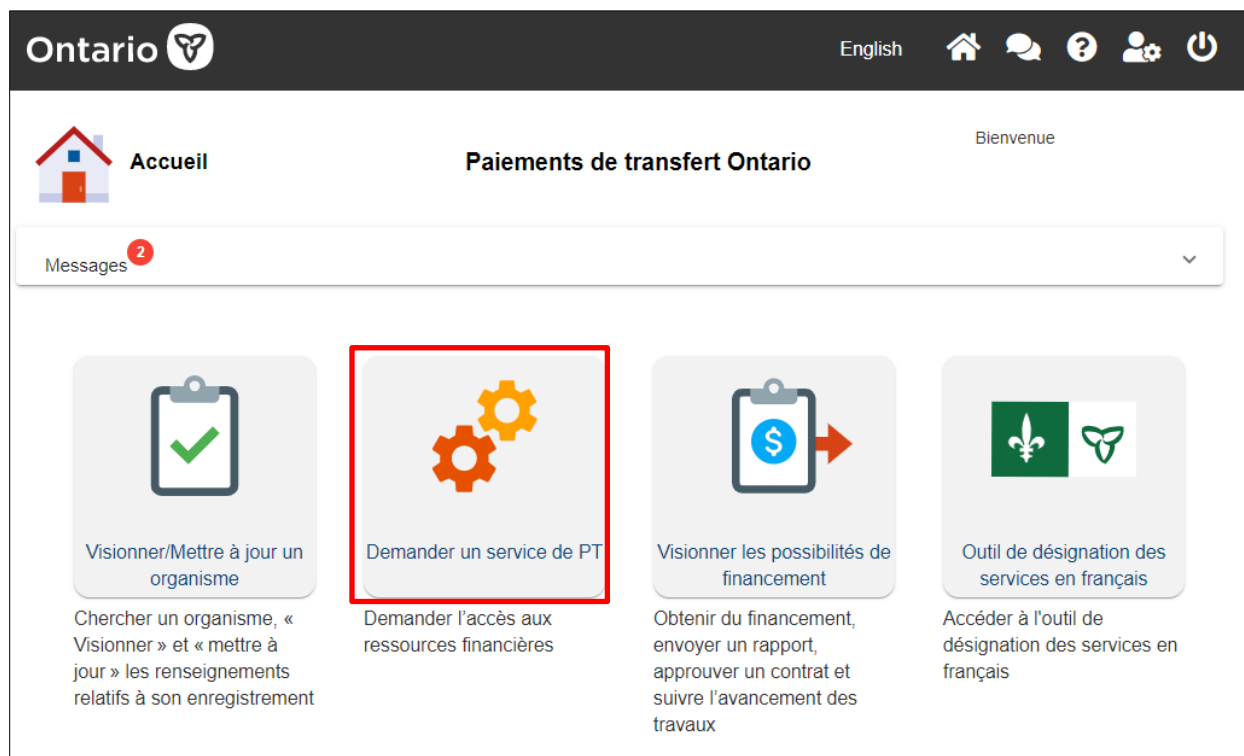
Ontario

English

Accueil

Paiements de transfert Ontario

Bienvenue

Messages 2

Visionner/Mettre à jour un organisme

Chercher un organisme, « Visionner » et « mettre à jour » les renseignements relatifs à son enregistrement

Demander un service de PT

Demander l'accès aux ressources financières

Visionner les possibilités de financement

Obtenir du financement, envoyer un rapport, approuver un contrat et suivre l'avancement des travaux

Outil de désignation des services en français

Accéder à l'outil de désignation des services en français